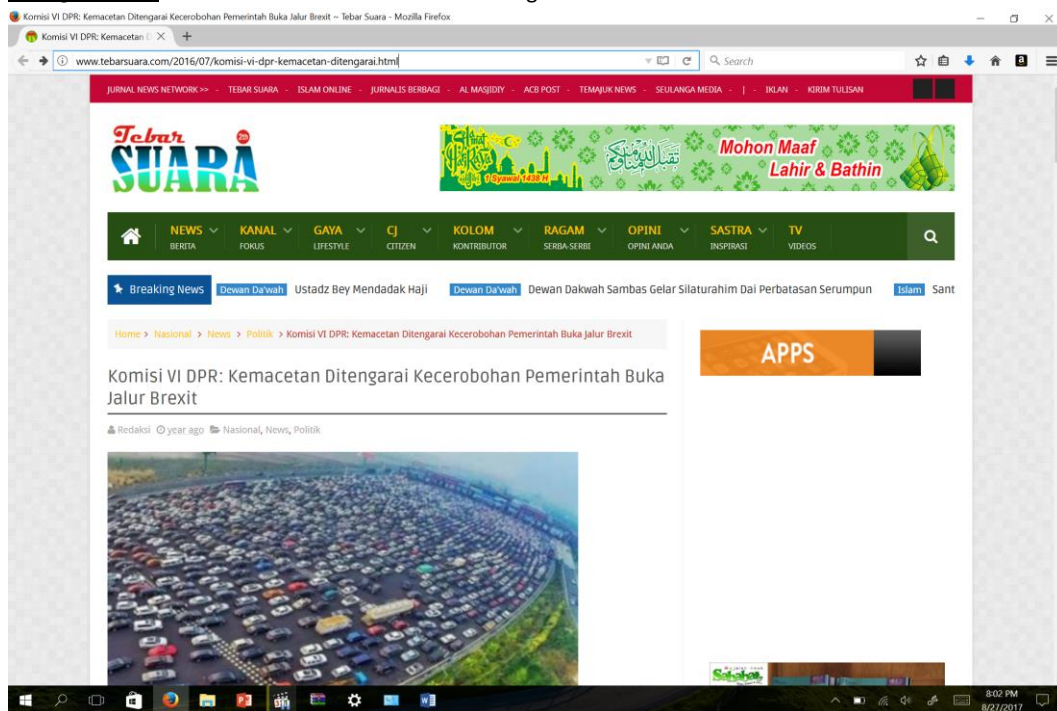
Komisi VI DPR: Kemacetan Ditengarai Kecerobohan Pemerintah Buka Jalur Brexit ~ Tebar Suara - Mozilla Firefox

Komisi VI DPR: Kemacetan D ×

www.tebarsuara.com/2016/07/komisi-vi-dpr-kemacetan-ditengarai.html

Search

JURNAL NEWS NETWORK >> - TEBAR SUARA - ISLAM ONLINE - JURNALIS BERBAGI - AL MASJIDIY - ACB POST - TEMAJUK NEWS - SEULANGA MEDIA - | - IKLAN - KIRIM TULISAN

Tebar SUARA

Selamat Hari Raya Idul Fitri 1 Syawal 1438 H

تقبل الله منا ومنكم

Mohon Maaf Lahir & Bathin

NEWS BERITA | KANAL FOKUS | GAYA LIFESTYLE | CJ CITIZEN | KOLOM KONTRIBUTOR | RAGAM SERBA-SERBI | OPINI OPINI ANDA | SASTRA INSPIRASI | TV VIDEOS

Breaking News | Dewan Da'wah Ustadz Bey Mendadak Haji | Dewan Da'wah Dewan Dakwah Sambas Gelar Silaturahim Dai Di Perbatasan Serumpun | Islam Sant

Home > Nasional > News > Politik > Komisi VI DPR: Kemacetan Ditengarai Kecerobohan Pemerintah Buka Jalur Brexit

Komisi VI DPR: Kemacetan Ditengarai Kecerobohan Pemerintah Buka Jalur Brexit

Redaksi year ago Nasional, News, Politik

APPS

Sahabat

8:02 PM
8/27/2017